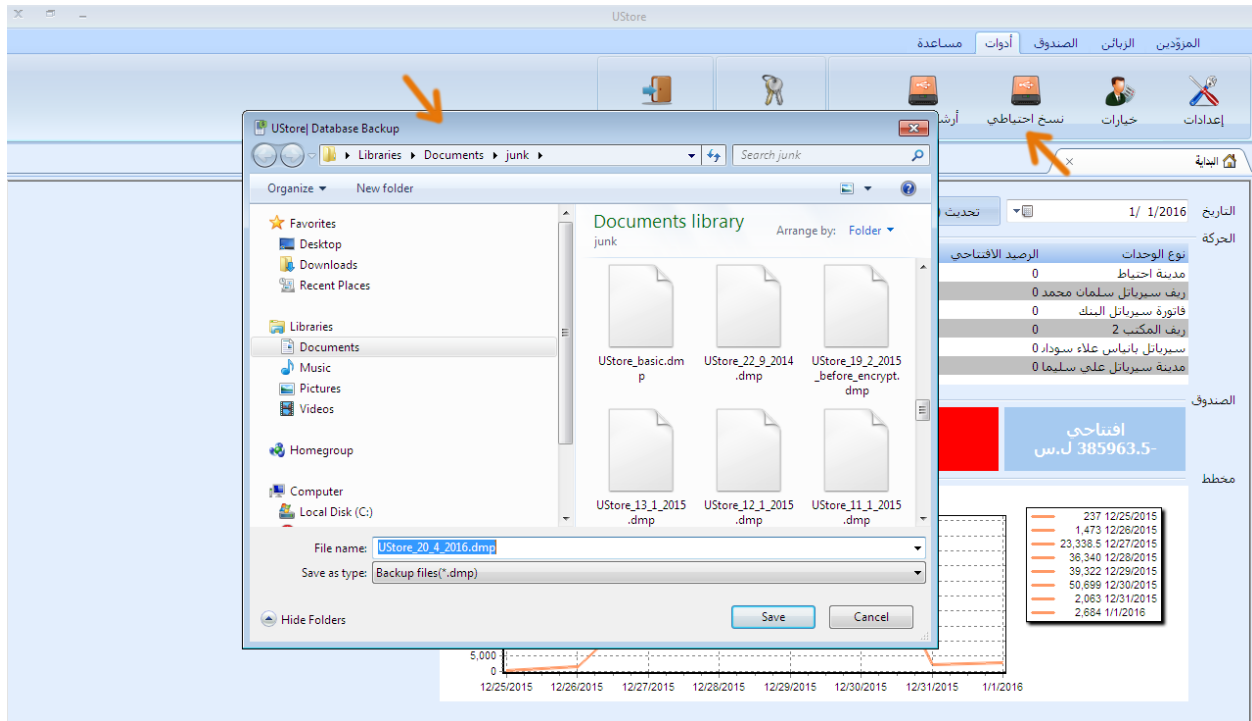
UStore

المزوّدين الزبائن الصندوق أدوات مساعدة

إعدادات خيارات نسخ احتياطي أرشـ

البداية

التاريخ 1/1/2016 1/ تحديث

الحركة

| نوع الوحدات | الرصيد الافتتاحي |
|---|---|
| مدينة احتياط | 0 |
| ريف سيرياتل سلمان محمد | 0 |
| فاتورة سيرياتل البنك | 0 |
| ريف المكتب 2 | 0 |
| سيرياتل بانياس علاء سوداء | 0 |
| مدينة سيرياتل علي سليما | 0 |

الصندوق

افتتاحي
-385963.5 ل.س

مخطط

237 12/25/2015
1,473 12/26/2015
23,338.5 12/27/2015
36,340 12/28/2015
39,322 12/29/2015
50,699 12/30/2015
2,083 12/31/2015
2,684 1/1/2016

5,000
0
12/25/2015 12/26/2015 12/27/2015 12/28/2015 12/29/2015 12/30/2015 12/31/2015 1/1/2016

UStore| Database Backup

Libraries ▸ Documents ▸ junk ▸

Search junk

Organize ▾ New folder

Favorites
Desktop
Downloads
Recent Places

Libraries
Documents
Music
Pictures
Videos

Homegroup

Computer
Local Disk (C:)

Documents library
junk

Arrange by: Folder ▾

UStore_basic.dmp
UStore_22_9_2014.dmp
UStore_19_2_2015_before_encrypt.dmp
UStore_13_1_2015.dmp
UStore_12_1_2015.dmp
UStore_11_1_2015.dmp

File name: UStore_20_4_2016.dmp
Save as type: Backup files(*.dmp)

Hide Folders

Save Cancel